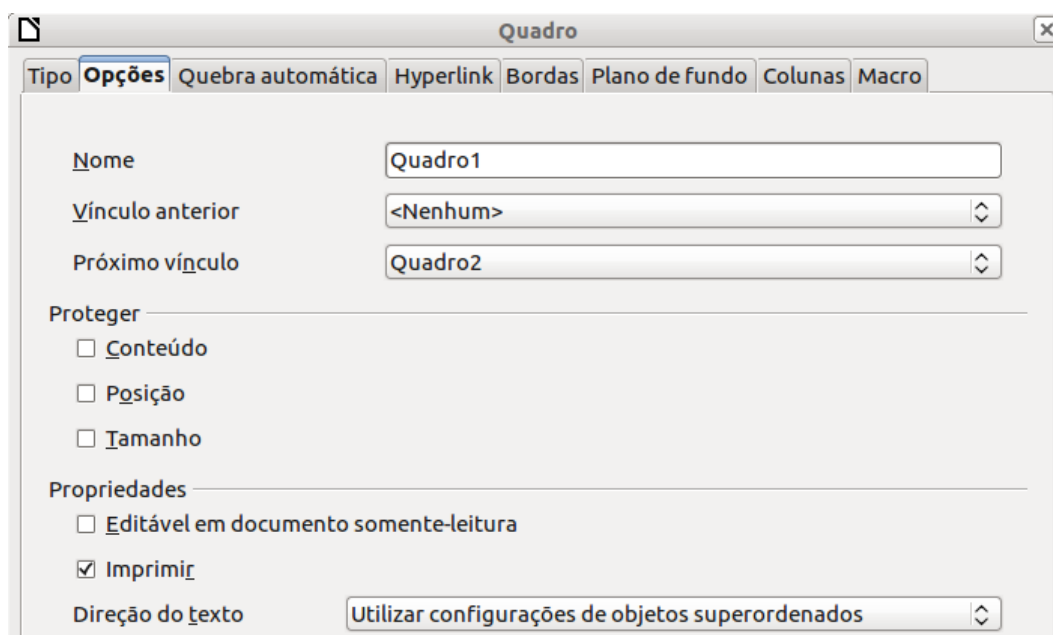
Quadro

Tipo | Opções | Quebra automática | Hyperlink | Bordas | Plano de fundo | Colunas | Macro

Nome
Quadro1

Vínculo anterior
<Nenhum>

Próximo vínculo
Quadro2

Proteger

☐ Conteúdo

☐ Posição

☐ Tamanho

Propriedades

☐ Editável em documento somente-leitura

☑ Imprimir

Direção do texto
Utilizar configurações de objetos superordenados